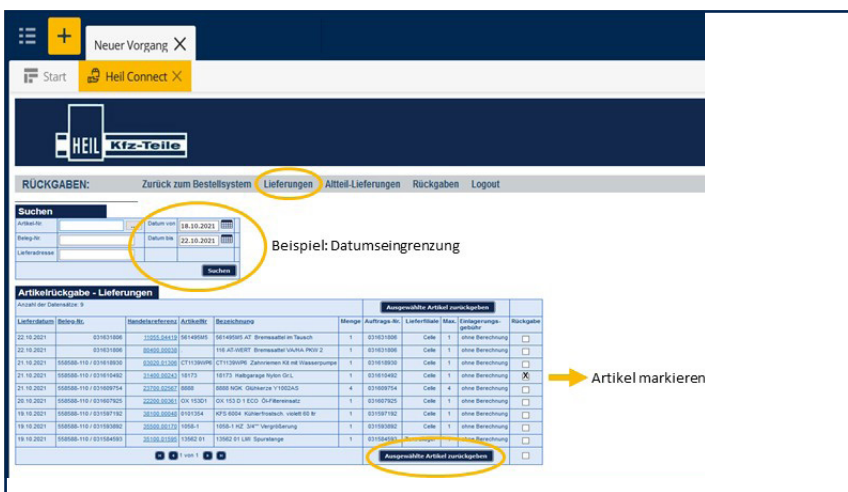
Neuer Vorgang

Start

Heil Connect

HEIL Kfz-Teile

RÜCKGABEN: Zurück zum Bestellsystem Lieferungen Altteil-Lieferungen Rückgaben Logout

Suchen

Artikel-Nr.

Beleg-Nr.

Lieferadresse

Datum von 18.10.2021

Datum bis 22.10.2021

Suchen

Beispiel: Datumseingrenzung

Artikelrückgabe - Lieferungen

Anzahl der Datensätze: 9

Ausgewählte Artikel zurückgeben

| Lieferdatum | Beleg-Nr. | Handelsreferenz | ArtikelNr | Bezeichnung | Menge | Auftrags-Nr. | Lieferfiliale | Max. | Entsorgungsgebühr | Rückgabe |
|---|---|---|---|---|---|---|---|---|---|---|
| 22.10.2021 | 031631806 | 11055.04419 | 561495MS | 561495MS AT Bremssattel im Tausch | 1 | 031631806 | Celle | 1 | ohne Berechnung | |
| 22.10.2021 | 031631806 | 80400.00038 | | 115 AT-WERT Bremssattel VA/HA PKW 2 | 1 | 031631806 | Celle | 1 | ohne Berechnung | |
| 21.10.2021 | 558588-110 / 031618936 | 03020.01306 | CT1139WP6 | CT1139WP6 Zahnriemen Kit mit Wasserpumpe | 1 | 031618936 | Celle | 1 | ohne Berechnung | |
| 21.10.2021 | 558588-110 / 031610492 | 31400.00243 | 18173 | 18173 Haltegarage Nylon Gr.L | 1 | 031610492 | Celle | 1 | ohne Berechnung | X |
| 21.10.2021 | 558588-110 / 031609754 | 23700.02567 | 8888 | 8888 NGK Glühkerze Y1002AS | 4 | 031609754 | Celle | 4 | ohne Berechnung | |
| 20.10.2021 | 558588-110 / 031607925 | 22200.00361 | OX 153D1 | OX 153 D 1 ECO Öl-Filtereinsatz | 1 | 031607925 | Celle | 1 | ohne Berechnung | |
| 19.10.2021 | 558588-110 / 031597192 | 30100.00048 | 6101354 | KFS 6004 Kühlerfrostsch. violett 60 ltr | 1 | 031597192 | Celle | 1 | ohne Berechnung | |
| 19.10.2021 | 558588-110 / 031593892 | 20500.00170 | 1058-1 | 1058-1 HZ 3/4" Vergrößerung | 1 | 031593892 | Celle | 1 | ohne Berechnung | |
| 19.10.2021 | 558588-110 / 031584583 | 30100.01595 | 13562 01 | 13562 01 Lörl. Spurstange | 1 | 031584583 | | | | |

1 von 1

Ausgewählte Artikel zurückgeben

Artikel markieren